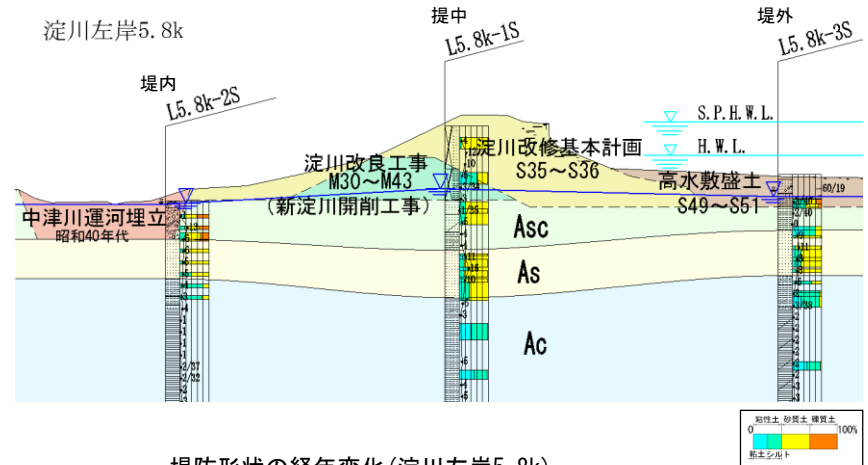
淀川左岸5.8k

堤内
L5.8k-2S

提中
L5.8k-1S

堤外
L5.8k-3S

S.P.H.W.L.

H.W.L.

淀川改良工事
M30～M43
（新淀川開削工事）

淀川改修基本計画
S35～S36

高水敷盛土
S49～S51

60/19

中津川運河埋立
昭和40年代

Asc

As

Ac

粘性土 砂質土 礫質土
0
100%
粘土 シルト

堤防形状の経年変化(淀川左岸5.8k)